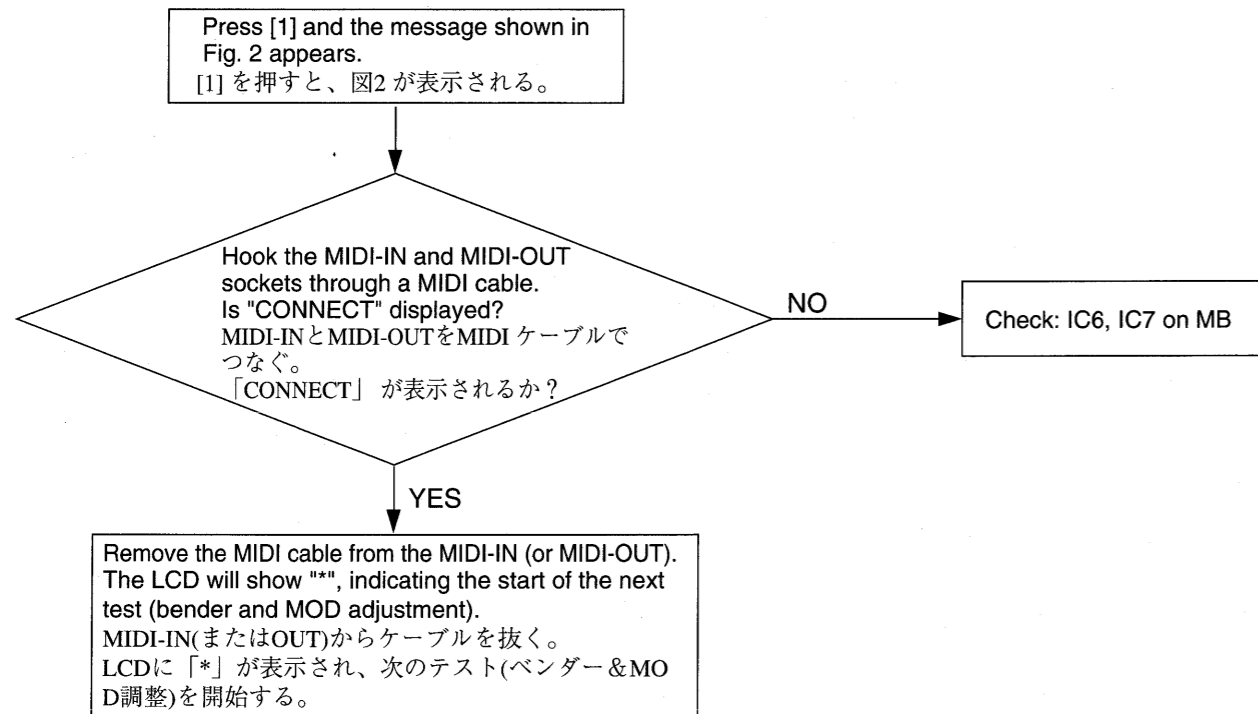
Press [1] and the message shown in Fig. 2 appears.
[1] を押すと、図2 が表示される。

Hook the MIDI-IN and MIDI-OUT sockets through a MIDI cable.
Is "CONNECT" displayed?
MIDI-INとMIDI-OUTをMIDI ケーブルでつなぐ。
「CONNECT」 が表示されるか？

NO

Check: IC6, IC7 on MB

YES

Remove the MIDI cable from the MIDI-IN (or MIDI-OUT). The LCD will show "*", indicating the start of the next test (bender and MOD adjustment).
MIDI-IN(またはOUT)からケーブルを抜く。
LCDに「*」が表示され、次のテスト(ベンダー＆MOD調整)を開始する。